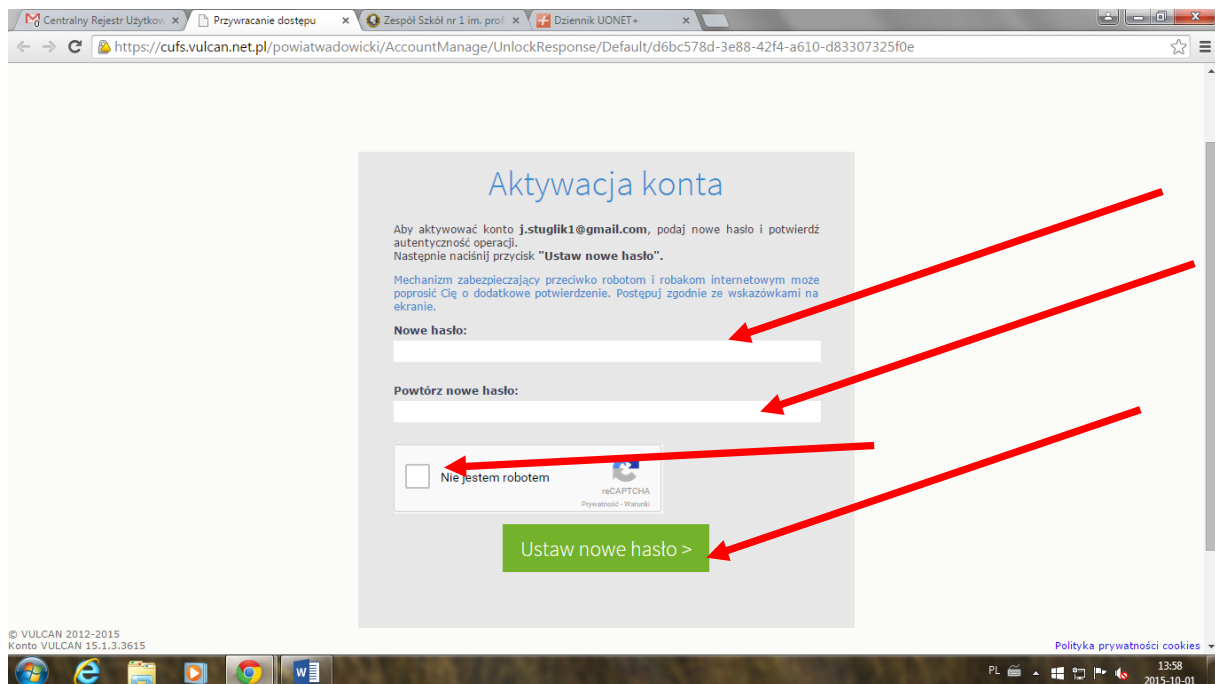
Centralny Rejestr Użytkow ×
Przywracanie dostępu ×
Zespół Szkół nr 1 im. prof ×
Dziennik UONET+ ×

https://cufs.vulcan.net.pl/powiatwadowicki/AccountManage/UnlockResponse/Default/d6bc578d-3e88-42f4-a610-d83307325f0e

Aktywacja konta

Aby aktywować konto **j.stuglik1@gmail.com**, podaj nowe hasło i potwierdź autentyczność operacji.
Następnie naciśnij przycisk **"Ustaw nowe hasło".**

Mechanizm zabezpieczający przeciwko robotom i robakom internetowym może poprosić Cię o dodatkowe potwierdzenie. Postępuj zgodnie ze wskazówkami na ekranie.

**Nowe hasło:**

**Powtórz nowe hasło:**

Nie jestem robotem
reCAPTCHA
Prywatność - Warunki

Ustaw nowe hasło >

© VULCAN 2012-2015
Konto VULCAN 15.1.3.3615

Polityka prywatności cookies

PL
13:58
2015-10-01